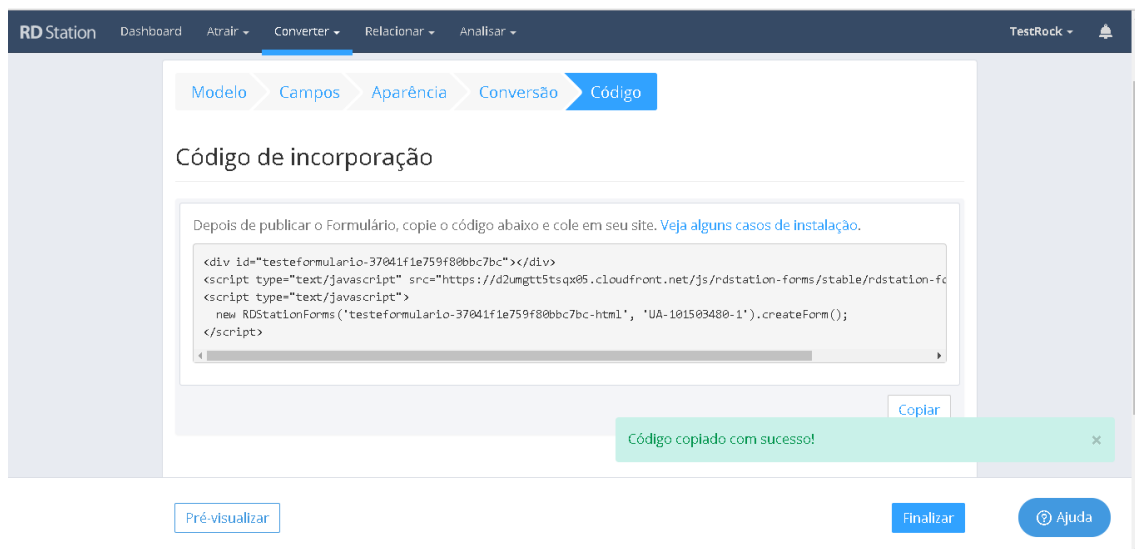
RD Station Dashboard Atrair ▾ Converter ▾ Relacionar ▾ Analisar ▾ TestRock ▾

Modelo Campos Aparência Conversão Código

Código de incorporação

Depois de publicar o Formulário, copie o código abaixo e cole em seu site. Veja alguns casos de instalação.

<div id="testeformulario-37041f1e759f80bbc7bc"></div>
<script type="text/javascript" src="https://d2umgtt5tsqx05.cloudfront.net/js/rdstation-forms/stable/rdstation-fo
<script type="text/javascript">
new RDStationForms('testeformulario-37041f1e759f80bbc7bc-html', 'UA-101503480-1').createForm();
</script>

Copiar

Código copiado com sucesso! ×

Pré-visualizar

Finalizar

Ajuda